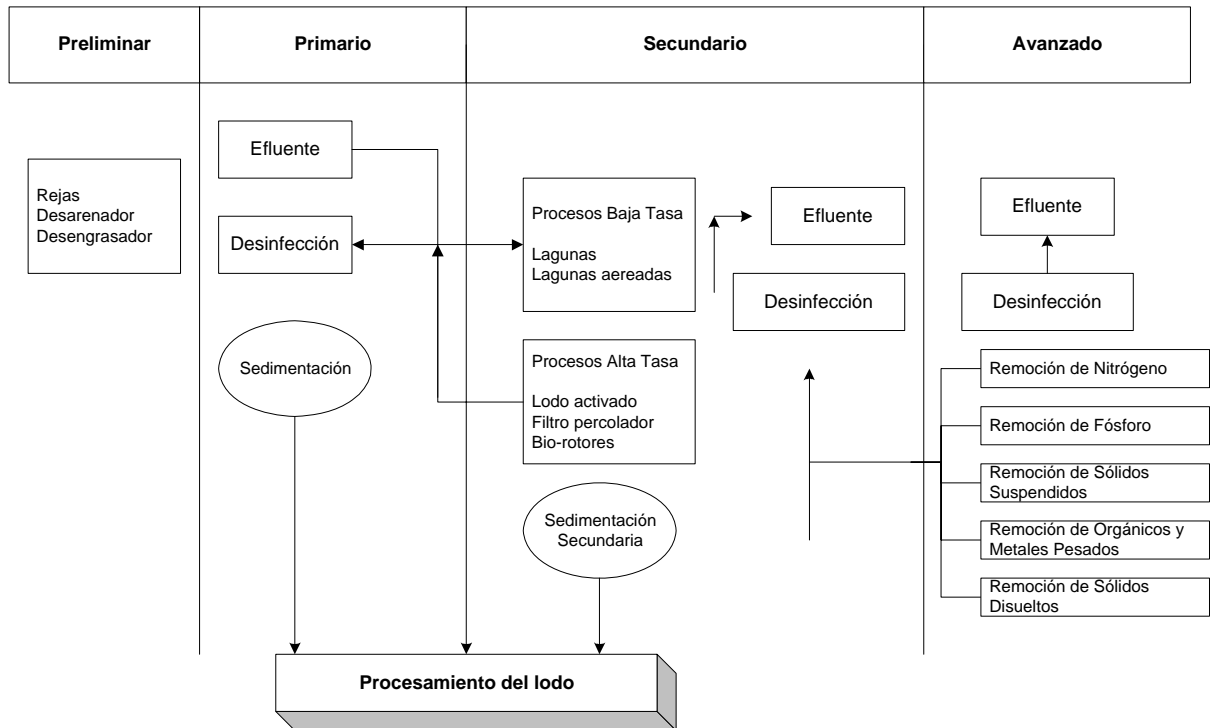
| Preliminar | Primario | Secundario | Avanzado |
|---|---|---|---|

Rejas
Desarenador
Desengrasador

Efluente

Desinfección

Sedimentación

Procesos Baja Tasa

Lagunas
Lagunas aereadas

Procesos Alta Tasa

Lodo activado
Filtro percolador
Bio-rotores

Sedimentación Secundaria

Efluente

Desinfección

Efluente

Desinfección

Remoción de Nitrógeno

Remoción de Fósforo

Remoción de Sólidos Suspendidos

Remoción de Orgánicos y Metales Pesados

Remoción de Sólidos Disueltos

Procesamiento del lodo